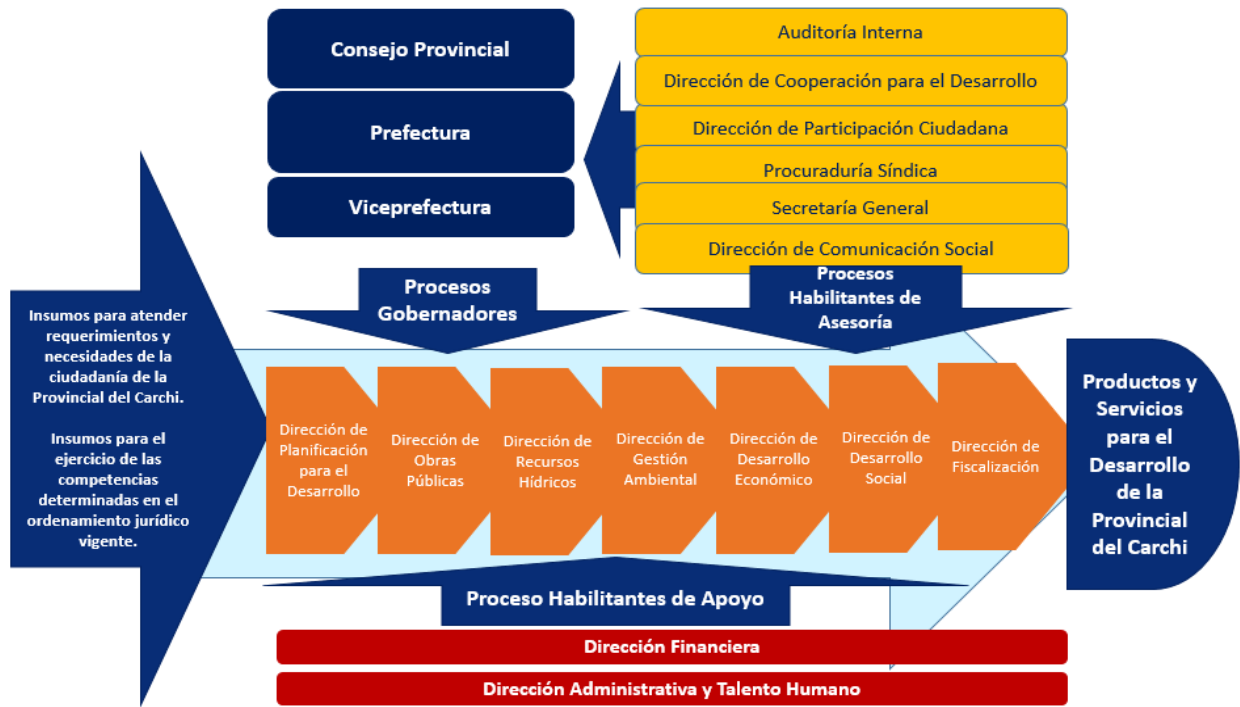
Consejo Provincial

Prefectura

Viceprefectura

Auditoría Interna

Dirección de Cooperación para el Desarrollo

Dirección de Participación Ciudadana

Procuraduría Síndica

Secretaría General

Dirección de Comunicación Social

Procesos Gobernadores

Procesos Habilitantes de Asesoría

Insumos para atender requerimientos y necesidades de la ciudadanía de la Provincial del Carchi.

Insumos para el ejercicio de las competencias determinadas en el ordenamiento jurídico vigente.

Dirección de Planificación para el Desarrollo

Dirección de Obras Públicas

Dirección de Recursos Hídricos

Dirección de Gestión Ambiental

Dirección de Desarrollo Económico

Dirección de Desarrollo Social

Dirección de Fiscalización

Productos y Servicios para el Desarrollo de la Provincial del Carchi

Proceso Habilitantes de Apoyo

Dirección Financiera

Dirección Administrativa y Talento Humano